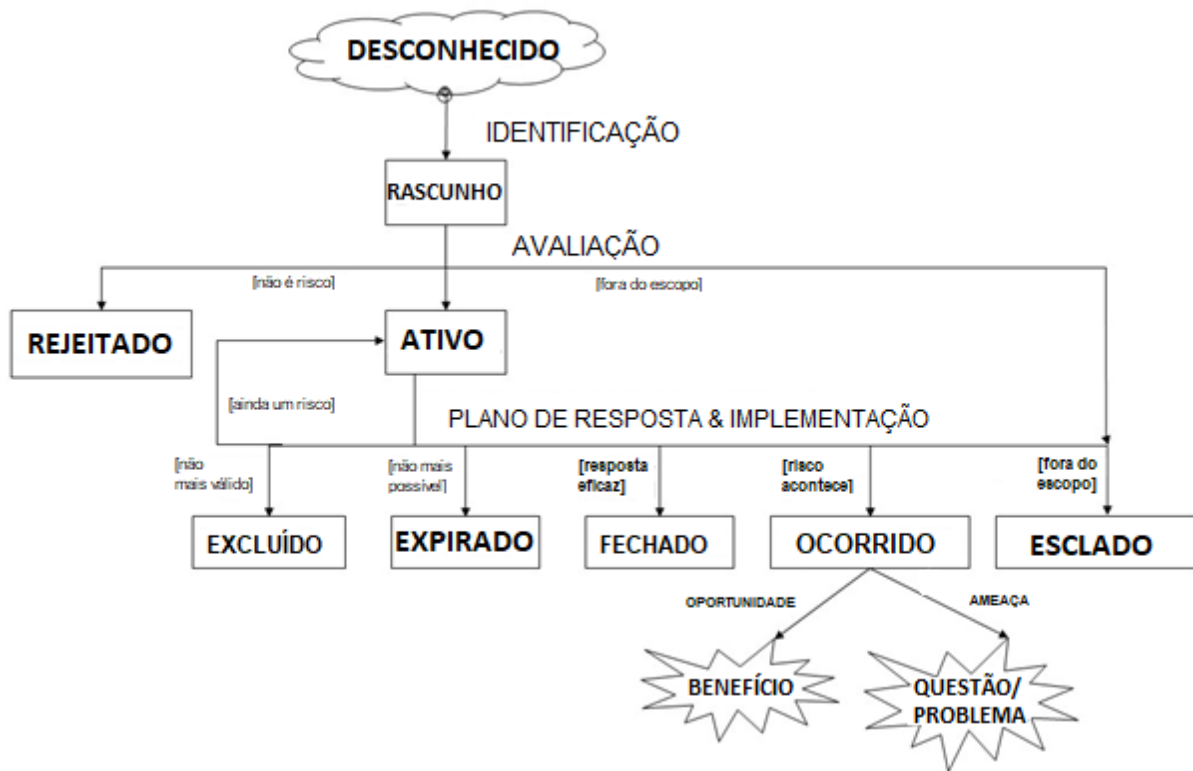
DESCONHECIDO

IDENTIFICAÇÃO

RASCUNHO

AVALIAÇÃO

[não é risco]

[fora do escopo]

REJEITADO

ATIVO

[ainda um risco]

PLANO DE RESPOSTA & IMPLEMENTAÇÃO

[não mais válido]

[não mais possível]

[resposta eficaz]

[risco acontece]

[fora do escopo]

EXCLUÍDO

EXPIRADO

FECHADO

OCORRIDO

ESCLADO

OPORTUNIDADE

AMEAÇA

BENEFÍCIO

QUESTÃO/ PROBLEMA